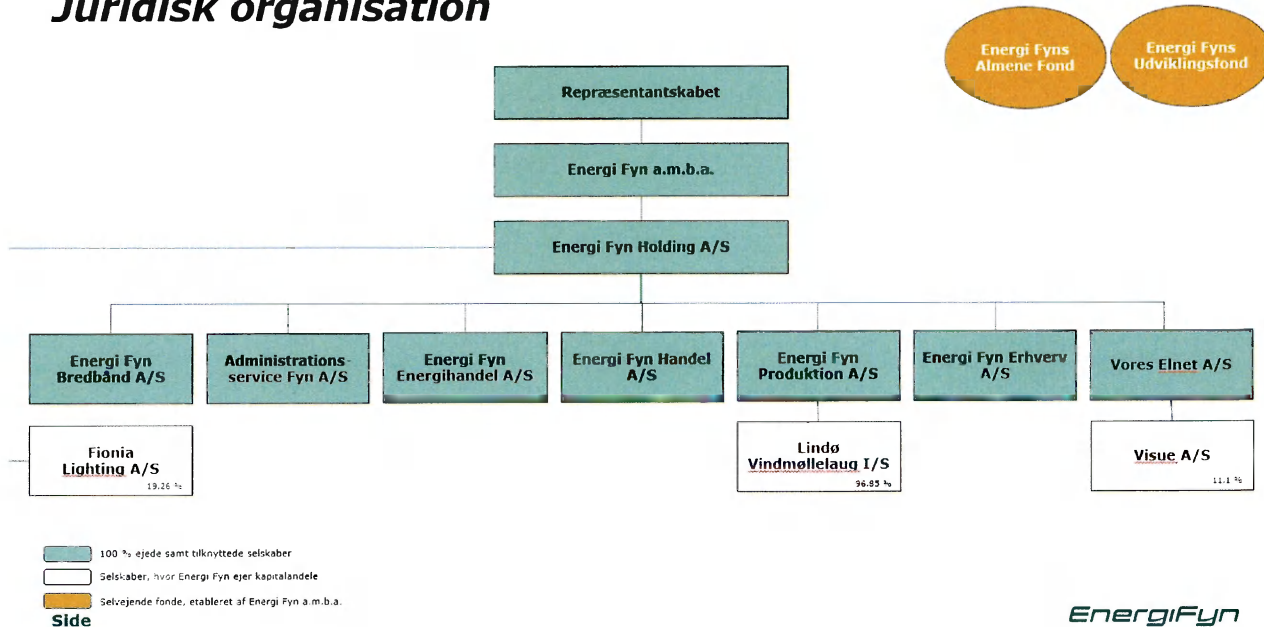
Juridisk organisation

Energi Fyns Almene Fond

Energi Fyns Udviklingsfond

Repræsentantskabet

Energi Fyn a.m.b.a.

Energi Fyn Holding A/S

Energi Fyn Bredbånd A/S

Administrationsservice Fyn A/S

Energi Fyn Energihandel A/S

Energi Fyn Handel A/S

Energi Fyn Produktion A/S

Energi Fyn Erhverv A/S

Vores Elnet A/S

Fionia Lighting A/S
19.26 %

Lindø Vindmøllelaug I/S
96.85 %

Visue A/S
11.1 %

100 % ejede samt tilknyttede selskaber

Selskaber, hvor Energi Fyn ejer kapitalandele

Selvejende fonde, etableret af Energi Fyn a.m.b.a.

Side

EnergiFyn